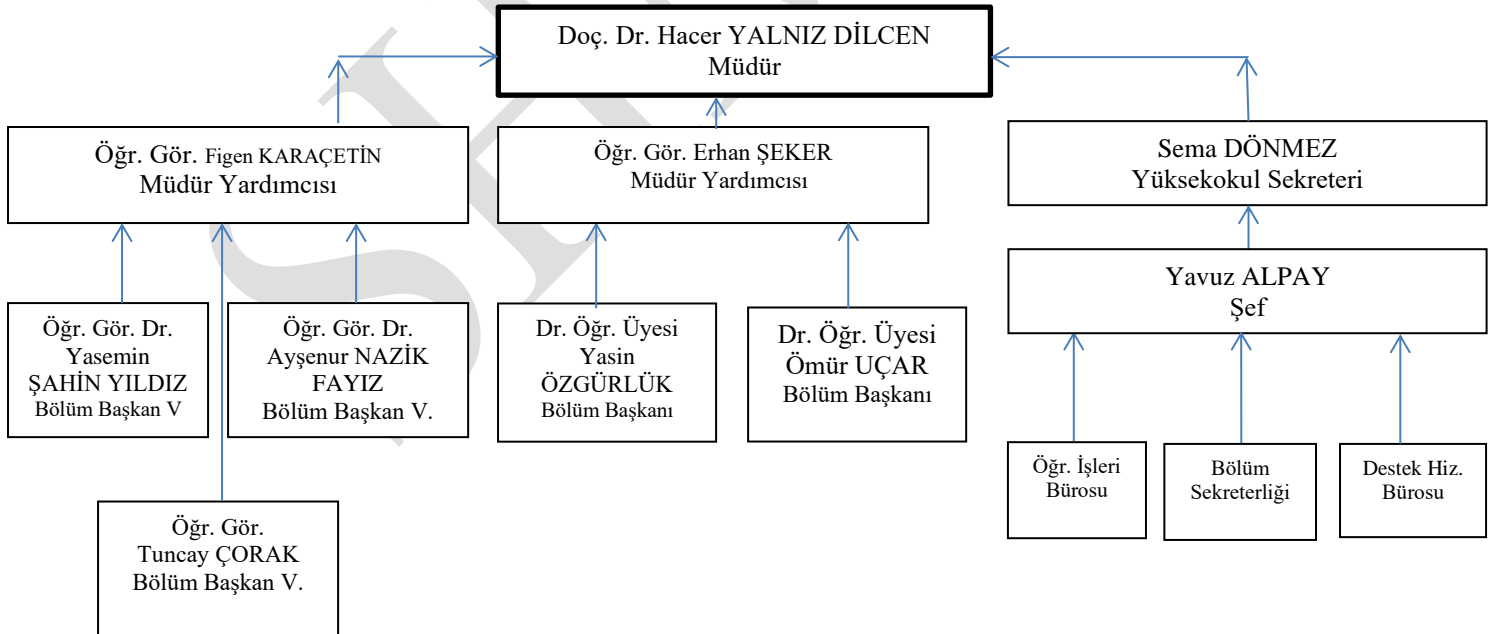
Doç. Dr. Hacer YALNIZ DİLCEN
Müdür

Öğr. Gör. Figen KARAÇETİN
Müdür Yardımcısı

Öğr. Gör. Erhan ŞEKER
Müdür Yardımcısı

Sema DÖNMEZ
Yüksekokul Sekreteri

Yavuz ALPAY
Şef

Öğr. Gör. Dr. Yasemin ŞAHİN YILDIZ
Bölüm Başkan V

Öğr. Gör. Dr. Ayşenur NAZİK FAYIZ
Bölüm Başkan V.

Dr. Öğr. Üyesi Yasin ÖZGÜRLÜK
Bölüm Başkanı

Dr. Öğr. Üyesi Ömür UÇAR
Bölüm Başkanı

Öğr. İşleri Bürosu

Bölüm Sekreterliği

Destek Hiz. Bürosu

Öğr. Gör. Tuncay ÇORAK
Bölüm Başkan V.